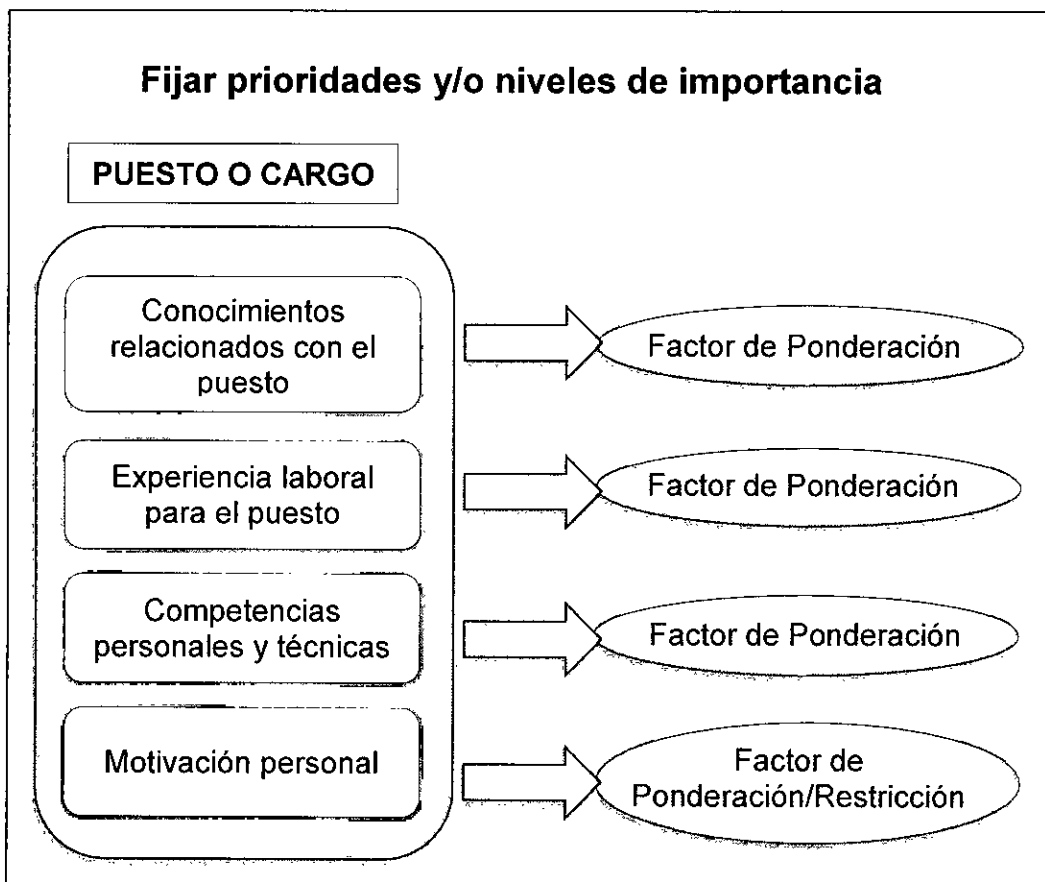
Fijar prioridades y/o niveles de importancia

PUESTO O CARGO

Conocimientos relacionados con el puesto

Factor de Ponderación

Experiencia laboral para el puesto

Factor de Ponderación

Competencias personales y técnicas

Factor de Ponderación

Motivación personal

Factor de Ponderación/Restricción